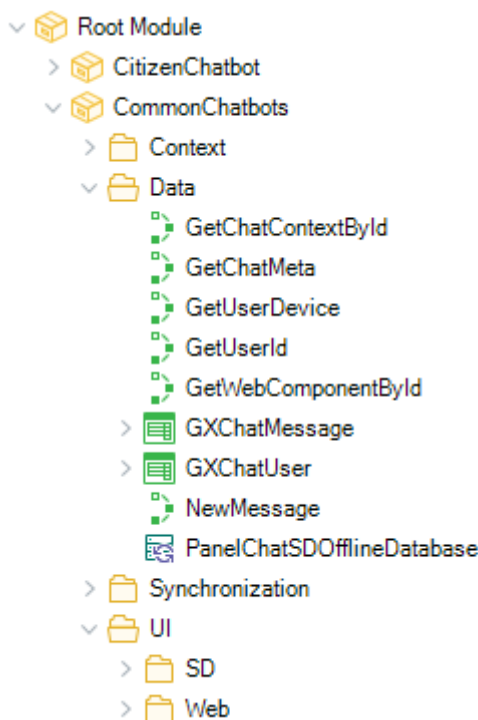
Root Module
CitizenChatbot
CommonChatbots
Context
Data
GetChatContextById
GetChatMeta
GetUserDevice
GetUserId
GetWebComponentById
GXChatMessage
GXChatUser
NewMessage
PanelChatSDOfflineDatabase
Synchronization
UI
SD
Web